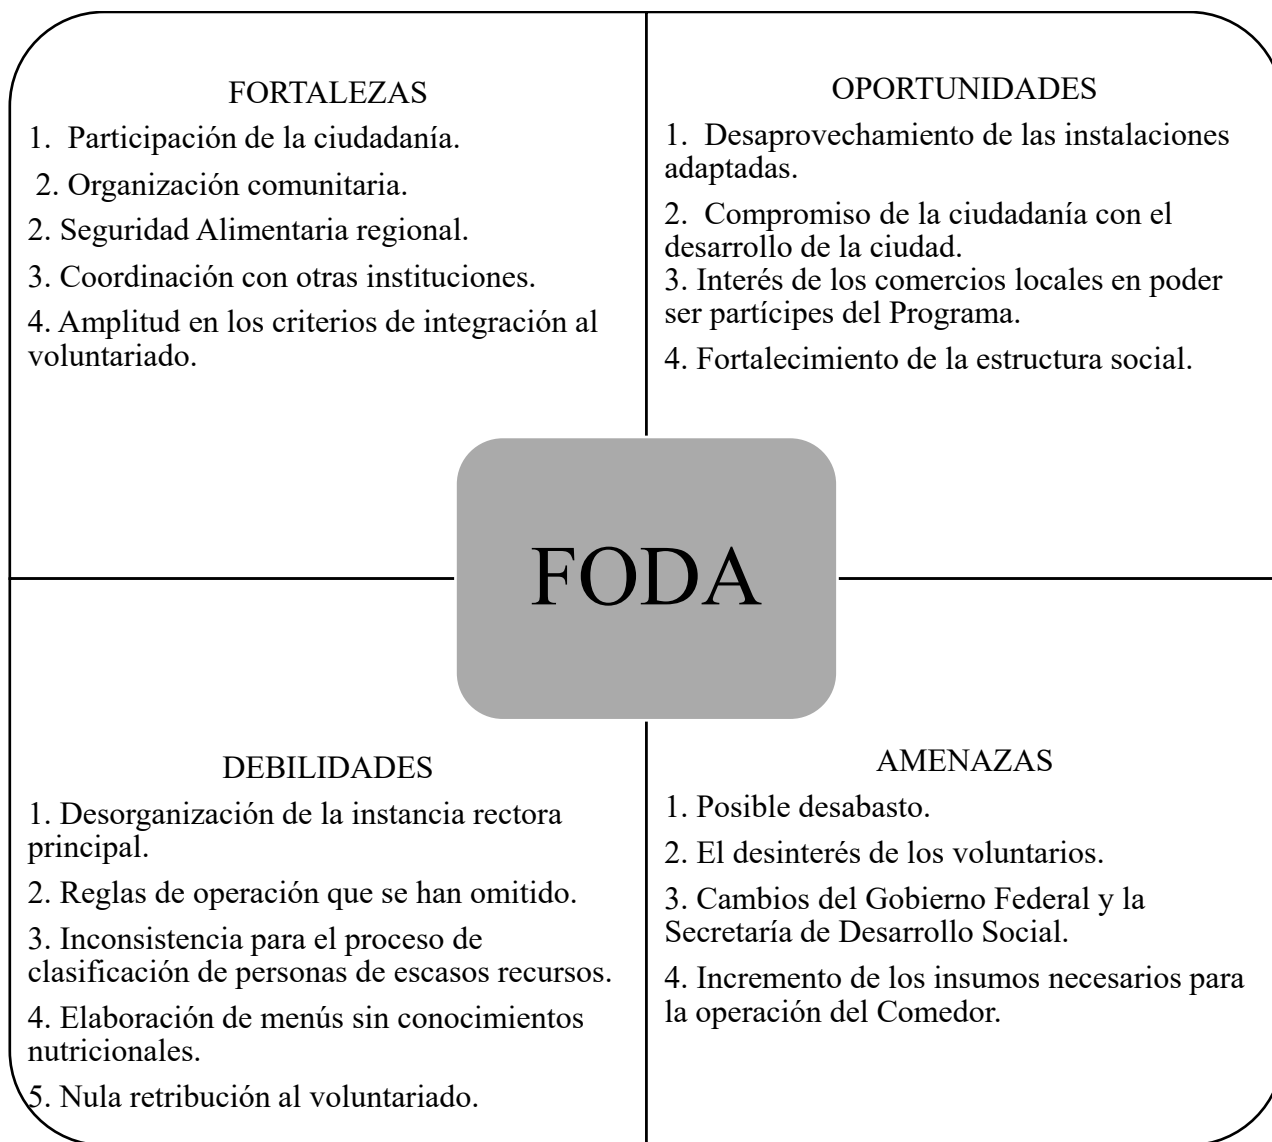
FORTALEZAS

1. Participación de la ciudadanía.

2. Organización comunitaria.

2. Seguridad Alimentaria regional.

3. Coordinación con otras instituciones.

4. Amplitud en los criterios de integración al voluntariado.

OPORTUNIDADES

1. Desaprovechamiento de las instalaciones adaptadas.

2. Compromiso de la ciudadanía con el desarrollo de la ciudad.

3. Interés de los comercios locales en poder ser partícipes del Programa.

4. Fortalecimiento de la estructura social.

FODA

DEBILIDADES

1. Desorganización de la instancia rectora principal.

2. Reglas de operación que se han omitido.

3. Inconsistencia para el proceso de clasificación de personas de escasos recursos.

4. Elaboración de menús sin conocimientos nutricionales.

5. Nula retribución al voluntariado.

AMENAZAS

1. Posible desabasto.

2. El desinterés de los voluntarios.

3. Cambios del Gobierno Federal y la Secretaría de Desarrollo Social.

4. Incremento de los insumos necesarios para la operación del Comedor.